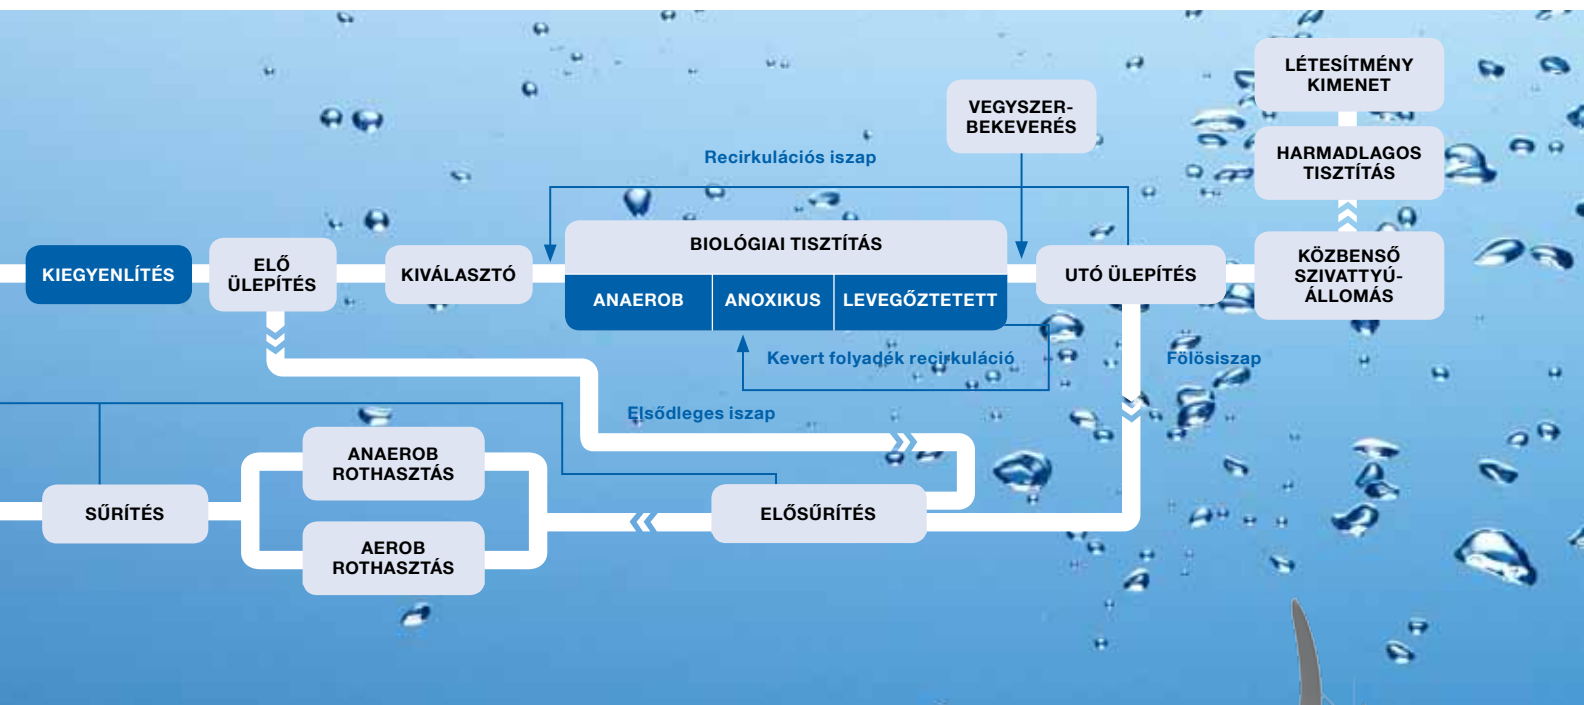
LÉTESÍTMÉNY KIMENET

VEGYSZER-BEKEVERÉS

HARMADLAGOS TISZTÍTÁS

Recirkulációs iszap

BIOLÓGIAI TISZTÍTÁS

KIEGYENLÍTÉS

ELŐ ÜLEPÍTÉS

KIVÁLASZTÓ

ANAEROB

ANOXIKUS

LEVEGŐZTETETT

UTÓ ÜLEPÍTÉS

KÖZBENSŐ SZIVATTYÚ-ÁLLOMÁS

Kevert folyadék recirkuláció

Fölösiszap

Elsődleges iszap

ANAEROB ROTHASZTÁS

SŰRÍTÉS

ELŐSŰRÍTÉS

AEROB ROTHASZTÁS